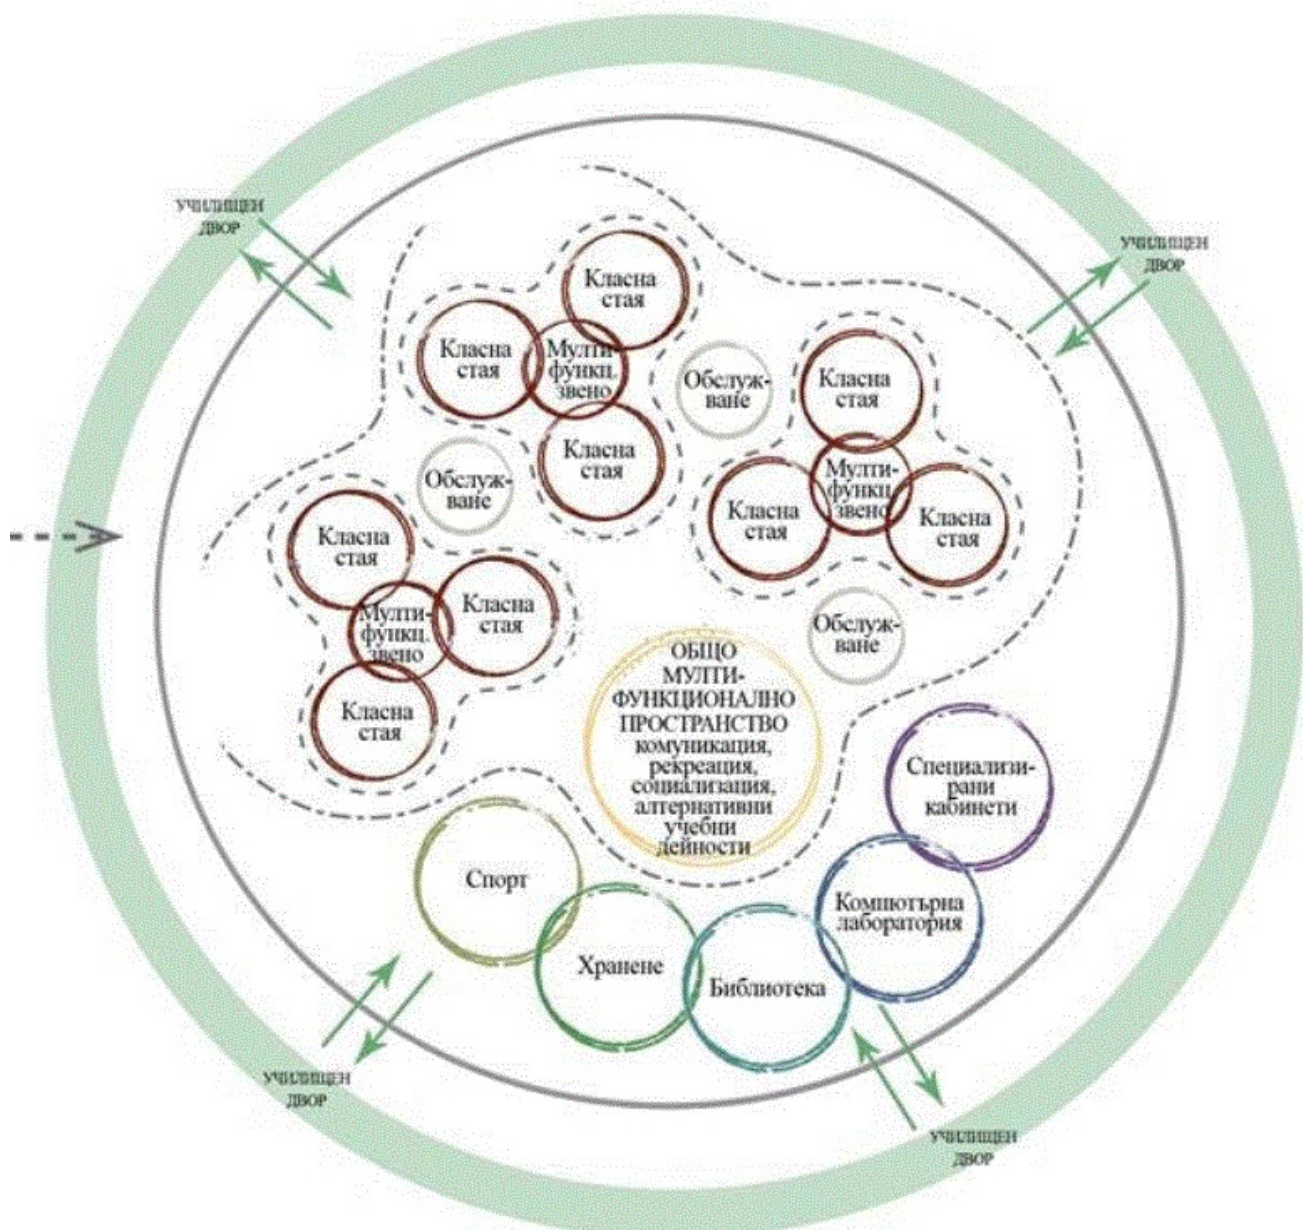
УЧИЛИЩЕН ДВОР

УЧИЛИЩЕН ДВОР

Класна стая

Класна стая

Мулти-функц. звено

Класна стая

Обслуж-ване

Класна стая

Мулти-функц. звено

Класна стая

Класна стая

Обслуж-ване

Класна стая

Мулти-функц. звено

Класна стая

Класна стая

Обслуж-ване

ОБЩО МУЛТИ-ФУНКЦИОНАЛНО ПРОСТРАНСТВО комуникация, рекреация, социализация, алтернативни учебни дейности

Специализи-рани кабинети

Спорт

Компютърна лаборатория

Хранене

Библиотека

УЧИЛИЩЕН ДВОР

УЧИЛИЩЕН ДВОР